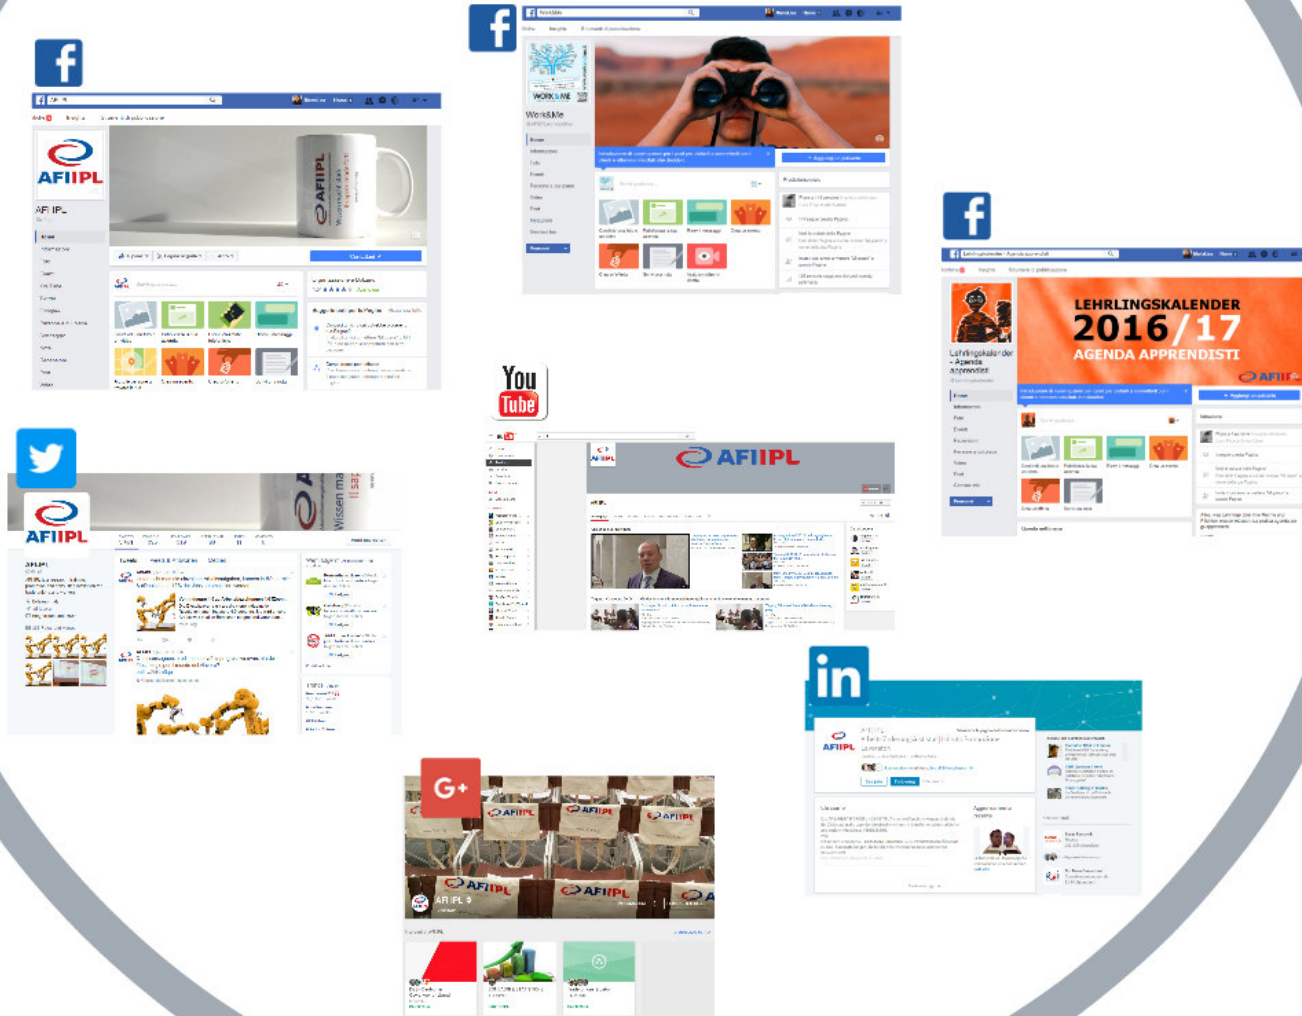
f

AFIIPL

AFIIPL

f

Work&Me

Work&Me

f

LEHRLINGSKALENDER 2016/17 AGENDA APPRENDISTI

AFIIPL

Lehrlingskalender - Agenda apprendisti

You Tube

AFIIPL

AFIIPL

AFIIPL

in

AFIIPL

G+

AFIIPL

AFIIPL

AFIIPL